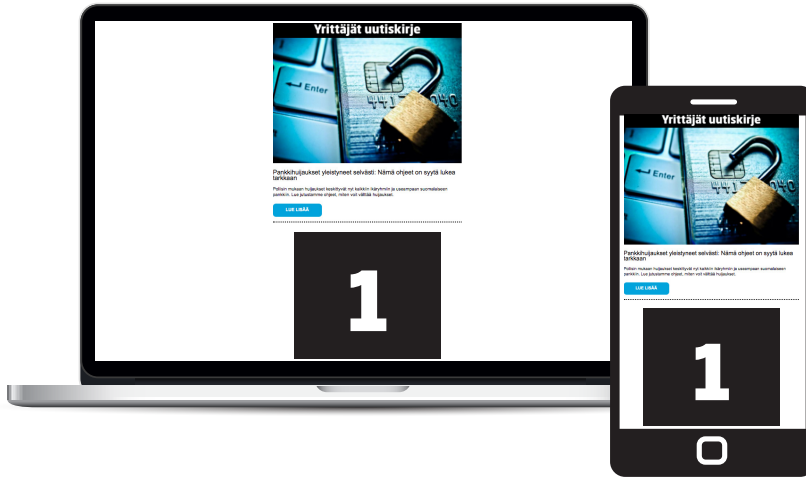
Yrittäjät uutiskirje

Enter

Pankkihuijaukset yleistyneet selvästi: Nämä ohjeet on syytä lukea tarkkaan

Poliisin mukaan huijaukset keskittyvät nyt kaikkiin ikäryhmiin ja useampaan suomalaiseen pankkiin. Lue julkaisemme ohjeet, miten voit välttää huijaukset.

LUE LISÄÄ

1

Yrittäjät uutiskirje

Pankkihuijaukset yleistyneet selvästi: Nämä ohjeet on syytä lukea tarkkaan

Poliisin mukaan huijaukset keskittyvät nyt kaikkiin ikäryhmiin ja useampaan suomalaiseen pankkiin. Lue julkaisemme ohjeet, miten voit välttää huijaukset.

LUE LISÄÄ

1